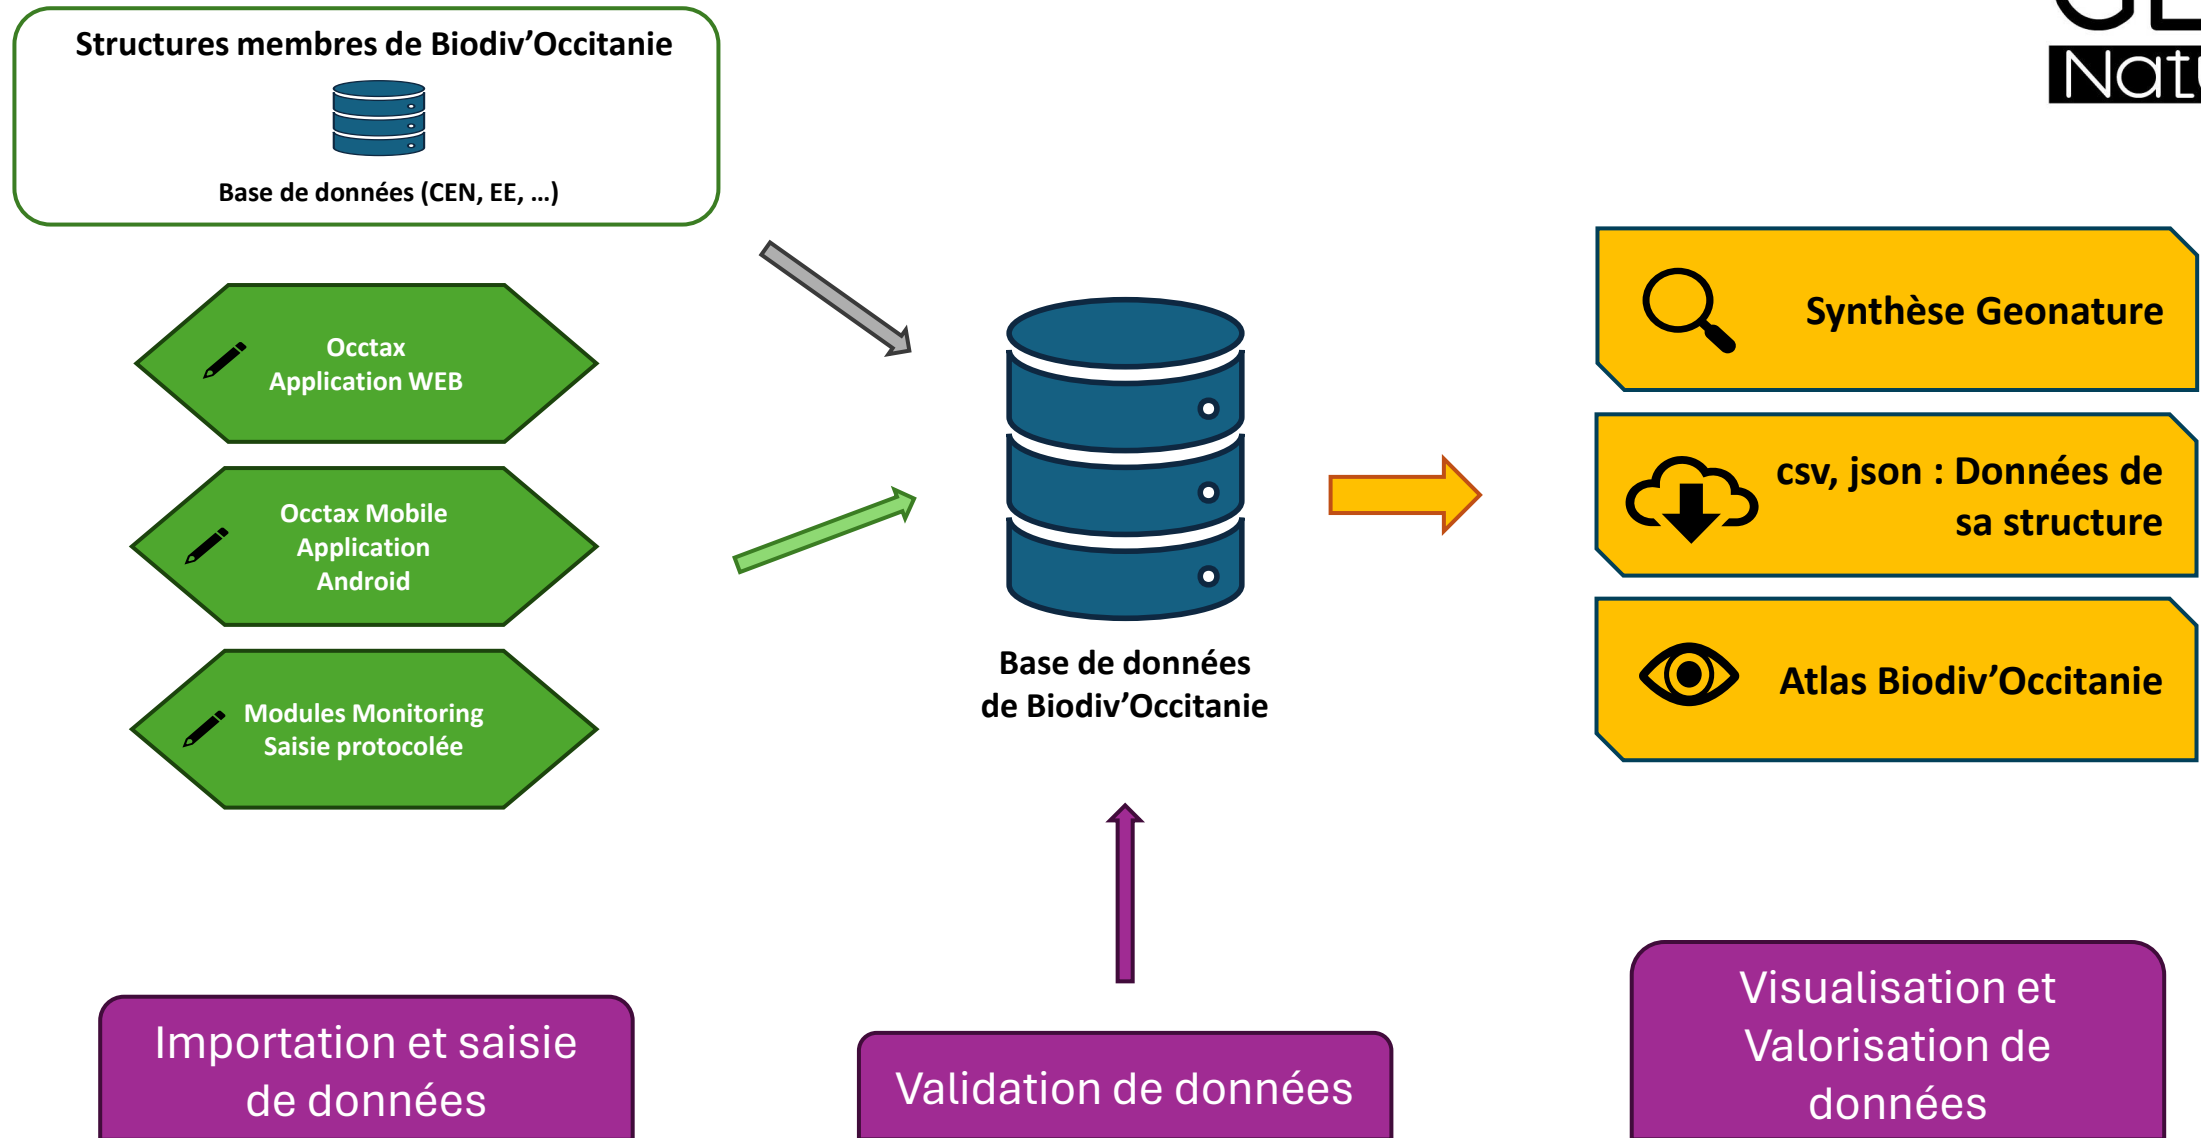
Structures membres de Biodiv'Occitanie

Base de données (CEN, EE, ...)

Nat

Occtax
Application WEB

Occtax Mobile
Application
Android

Modules Monitoring
Saisie protocolée

Base de données
de Biodiv'Occitanie

Synthèse Geonature

csv, json : Données de sa structure

Atlas Biodiv'Occitanie

Importation et saisie de données

Validation de données

Visualisation et Valorisation de données